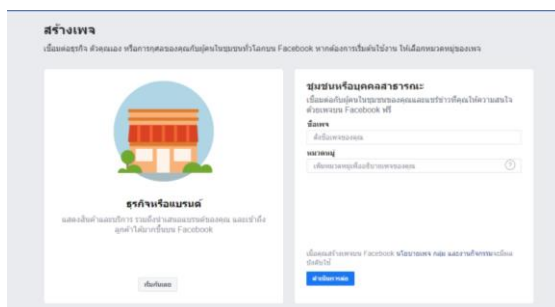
สร้างเพจ

เชื่อมต่อธุรกิจ ตัวคุณเอง หรือการกุศลของคุณกับผู้คนในชุมชนทั่วโลกบน Facebook หากต้องการเริ่มต้นใช้งาน ให้เลือกหมวดหมู่ของเพจ

ธุรกิจหรือแบรนด์

แสดงสินค้าและบริการ รวมถึงนำเสนอแบรนด์ของคุณ และเข้าถึงลูกค้าได้มากขึ้นบน Facebook

เริ่มต้นเลย

ชุมชนหรือบุคคลสาธารณะ

เชื่อมต่อกับผู้คนในชุมชนของคุณและแชร์ข่าวที่คุณให้ความสนใจด้วยเพจบน Facebook ฟรี

ชื่อเพจ

ตั้งชื่อเพจของคุณ

หมวดหมู่

เพิ่มหมวดหมู่เพื่ออธิบายเพจของคุณ

เมื่อคุณสร้างเพจบน Facebook นโยบายเพจ กลุ่ม และงานกิจกรรมจะมีผลบังคับใช้

ดำเนินการต่อ